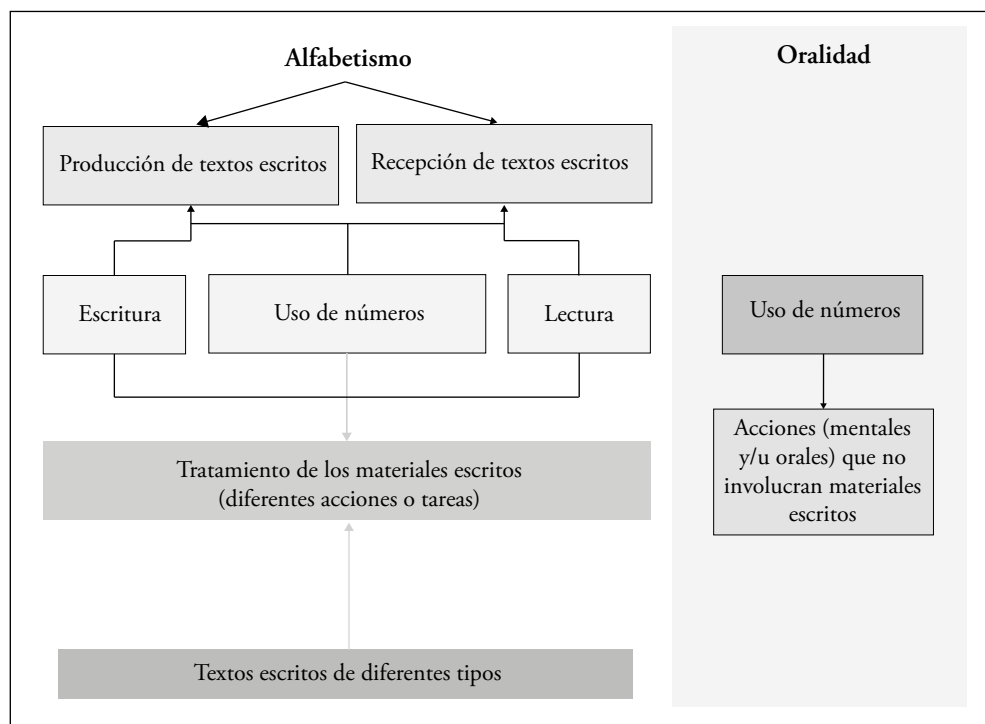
Alfabetismo

Producción de textos escritos

Recepción de textos escritos

Escritura

Uso de números

Lectura

Tratamiento de los materiales escritos (diferentes acciones o tareas)

Textos escritos de diferentes tipos

Oralidad

Uso de números

Acciones (mentales y/u orales) que no involucran materiales escritos